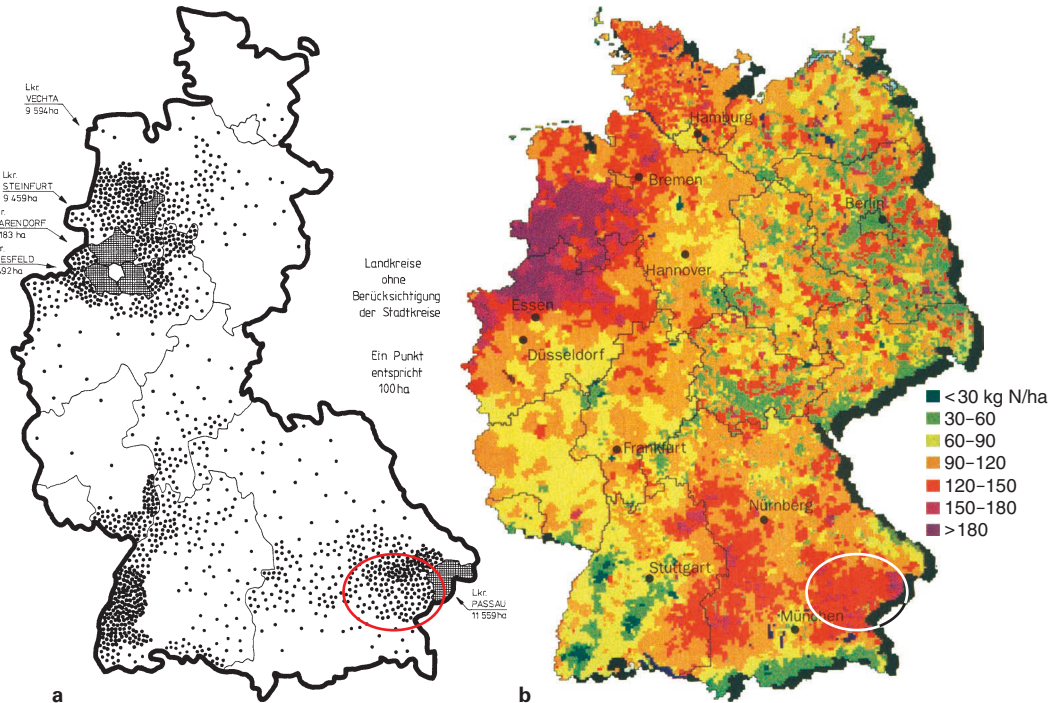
Lkr. VECHTA 9 594 ha

Lkr. STEINFURT 9 459 ha

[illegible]r. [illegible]ARENDORF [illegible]183 ha

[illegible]r. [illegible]ESFELD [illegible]92 ha

Landkreise ohne Berücksichtigung der Stadtkreise

Ein Punkt entspricht 100 ha

Lkr. PASSAU 11 559 ha

a

Hamburg

Bremen

Berlin

Hannover

Essen

Düsseldorf

Frankfurt

Nürnberg

Stuttgart

München

<30 kg N/ha
30–60
60–90
90–120
120–150
150–180
>180

b